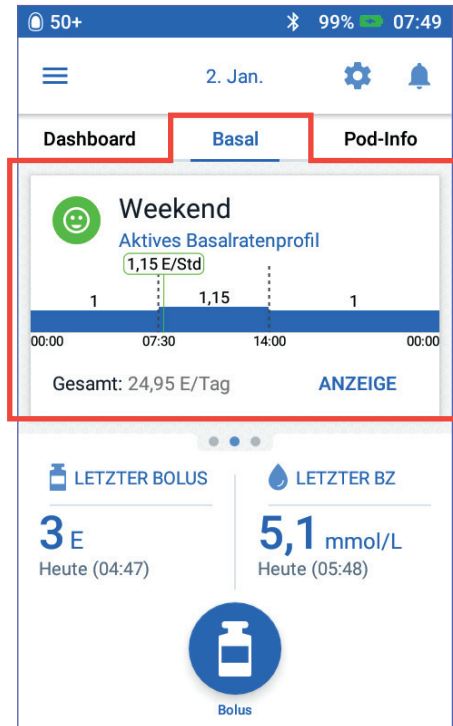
50+ 99% 07:49

2. Jan.

Dashboard | Basal | Pod-Info

Weekend
Aktives Basalratenprofil
1,15 E/Std
1 1,15 1
00:00 07:30 14:00 00:00

Gesamt: 24,95 E/Tag ANZEIGE

LETZTER BOLUS
3 E
Heute (04:47)

LETZTER BZ
5,1 mmol/L
Heute (05:48)

Bolus